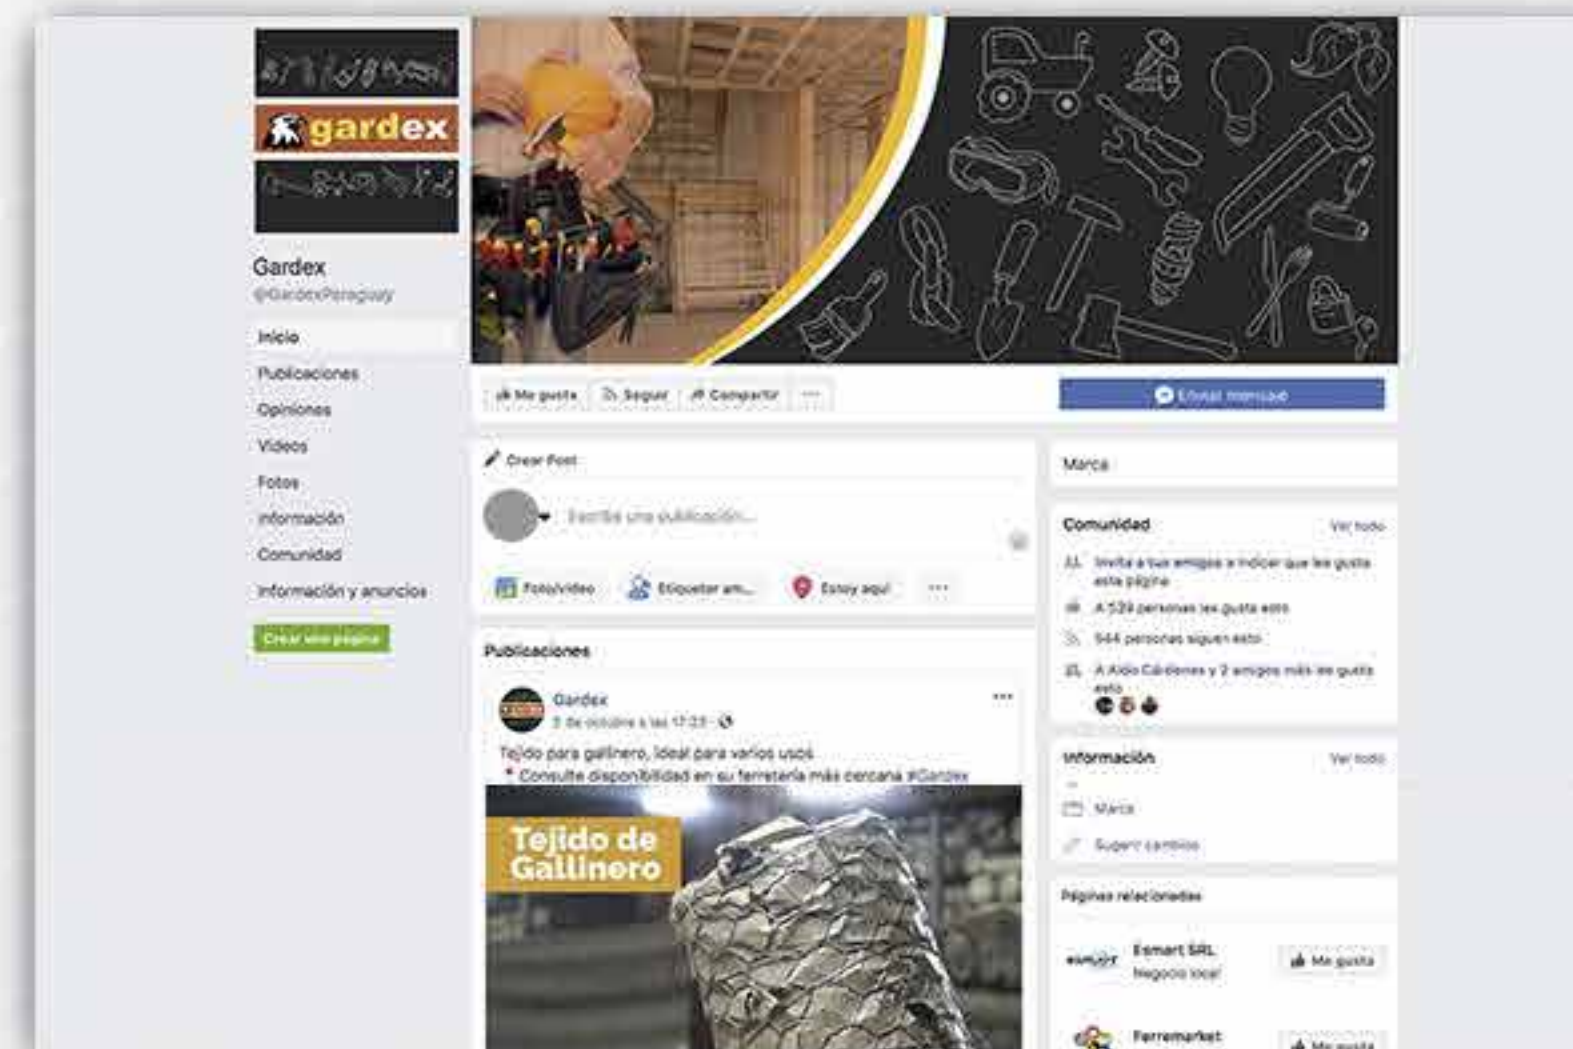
gardex

Gardex
@GardexParaguay

Inicio
Publicaciones
Opiniones
Videos
Fotos
Información
Comunidad
Información y anuncios

Crear una página

Me gusta
Seguir
Compartir
...

Enviar mensaje

Crear Post
Escribe una publicación...
Foto/video
Etiquetar am...
Estoy aquí
...

Publicaciones

Gardex
3 de octubre a las 17:23
Tejido para gallinero, ideal para varios usos
Consulte disponibilidad en su ferretería más cercana #Gardex

Tejido de Gallinero

Marca

Comunidad
Ver todo
Invita a tus amigos a indicar que les gusta esta página
A 539 personas les gusta esto
544 personas siguen esto
A Aldo Cárdenas y 2 amigos más les gusta esto

Información
Ver todo
Marca
Sugerir cambios

Páginas relacionadas
Esmart SRL
Negocio local
Me gusta
Ferremarket
Me gusta